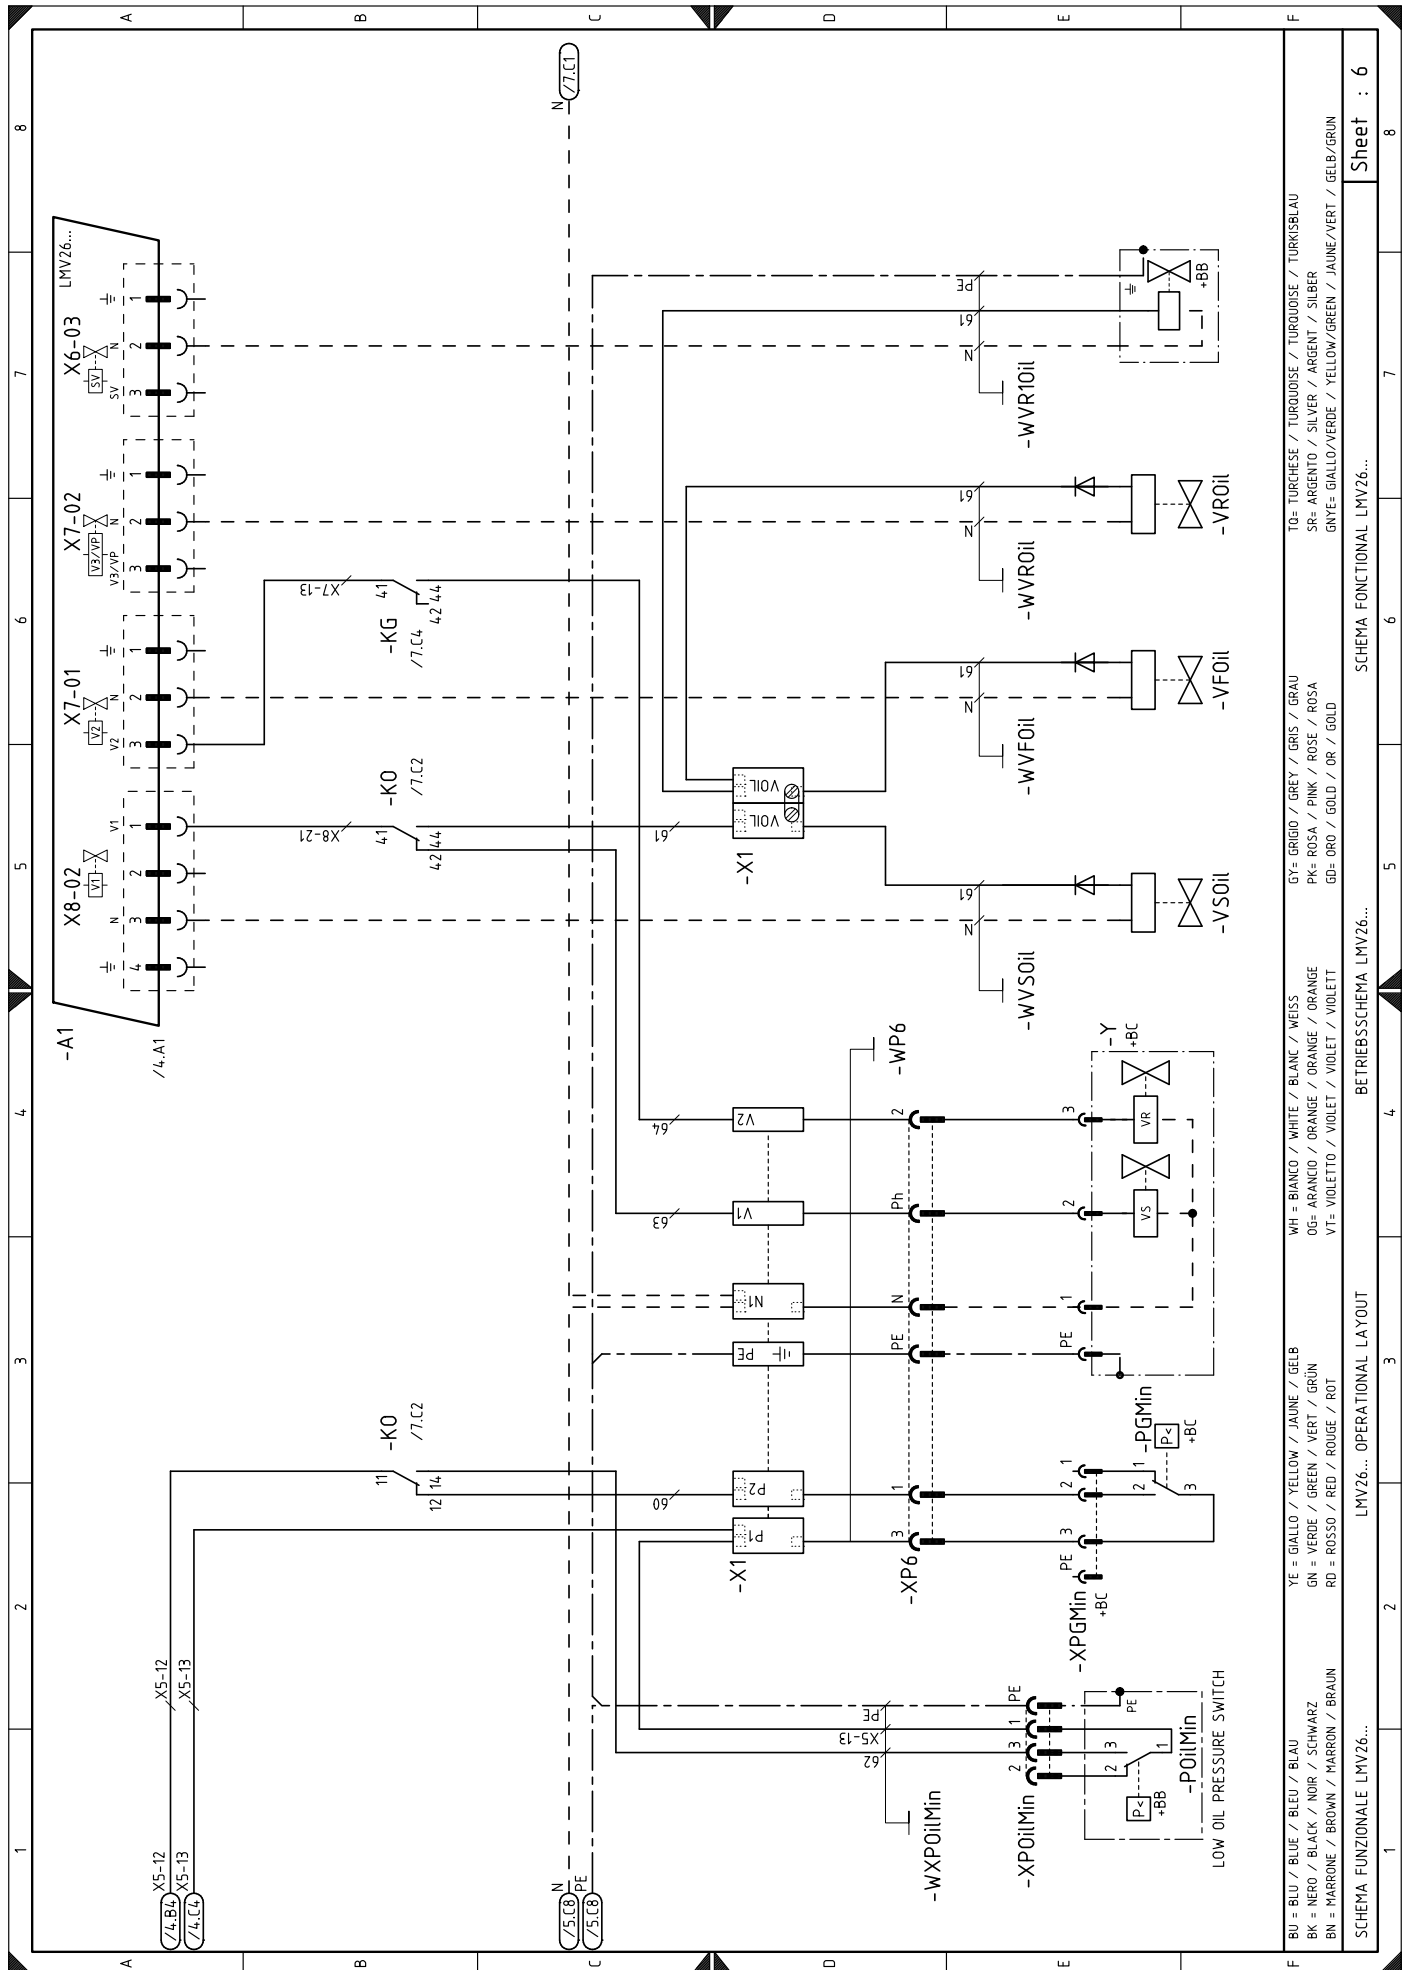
A B C D E F
8 7 6 5 4 3 2 1

LMV26...
X6-03
SV
X7-02
V3/VP
X7-01
V2
X8-02
V1
-A1
/4.A1

X7-13
41
-KG
/7.C4
42 44

X8-21
41
-KO
/7.C2
42 44

11
-KO
/7.C2
12 14

X5-12
X5-13
X5-12
X5-13
/4.B4
/4.C4

N
/7.C1

N PE
/5.C8
/5.C8

PE
61
N
-WVR1Oil
+BB

61
N
-WVROil
-VROil

61
N
-WVFOil
-VFOil

VOIL
VOIL
61
-X1

61
N
-WVSOil
-VSOil

-WP6
-Y
+BC
64
V2
2
3
VR
63
V1
Ph
2
VS
N1
N
1
PE
PE
PE
-PGMin
P<
+BC
P2
60
1
2 1
2
3
P1
3
3
-X1
-XP6
PE
-XPGMin
+BC

PE
PE
PE
1
X5-13
3
3
62
2
2
-WXPOilMin
-XPOilMin
-POilMin
P<
+BB
LOW OIL PRESSURE SWITCH

BU = BLU / BLUE / BLEU / BLAU
BK = NERO / BLACK / NOIR / SCHWARZ
BN = MARRONE / BROWN / MARRON / BRAUN
YE = GIALLO / YELLOW / JAUNE / GELB
GN = VERDE / GREEN / VERT / GRÜN
RD = ROSSO / RED / ROUGE / ROT
WH = BIANCO / WHITE / BLANC / WEISS
OG= ARANCIO / ORANGE / ORANGE / ORANGE
VT= VIOLETTO / VIOLET / VIOLET / VIOLETT
GY= GRIGIO / GREY / GRIS / GRAU
PK= ROSA / PINK / ROSE / ROSA
GD= ORO / GOLD / OR / GOLD
TQ= TURCHESE / TURQUOISE / TURQUOISE / TURKISBLAU
SR= ARGENTO / SILVER / ARGENT / SILBER
GNYE= GIALLO/VERDE / YELLOW/GREEN / JAUNE/VERT / GELB/GRUN

SCHEMA FUNZIONALE LMV26...
LMV26... OPERATIONAL LAYOUT
BETRIEBSSCHEMA LMV26...
SCHEMA FONCTIONAL LMV26...
Sheet : 6